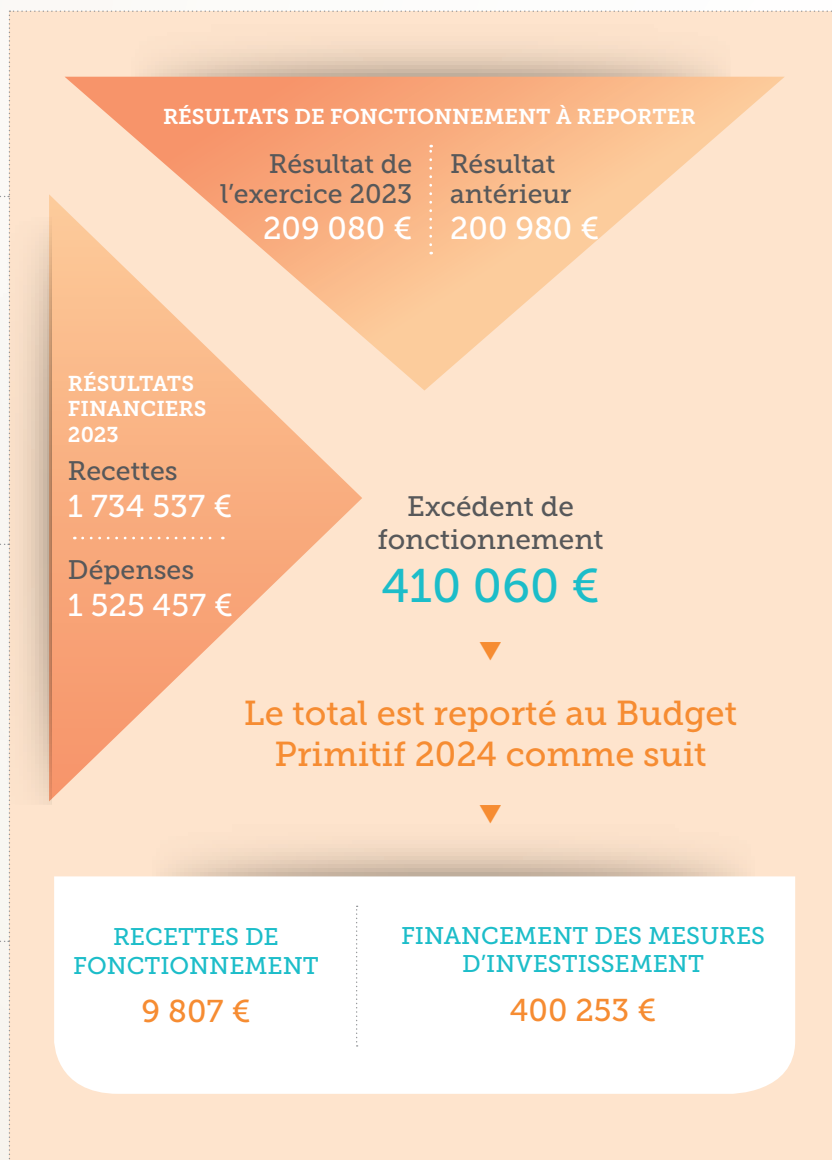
RÉSULTATS DE FONCTIONNEMENT À REPORTER

Résultat de l'exercice 2023
209 080 €

Résultat antérieur
200 980 €

RÉSULTATS FINANCIERS 2023

Recettes
1 734 537 €

Dépenses
1 525 457 €

Excédent de fonctionnement
410 060 €

Le total est reporté au Budget Primitif 2024 comme suit

RECETTES DE FONCTIONNEMENT
9 807 €

FINANCEMENT DES MESURES D'INVESTISSEMENT
400 253 €